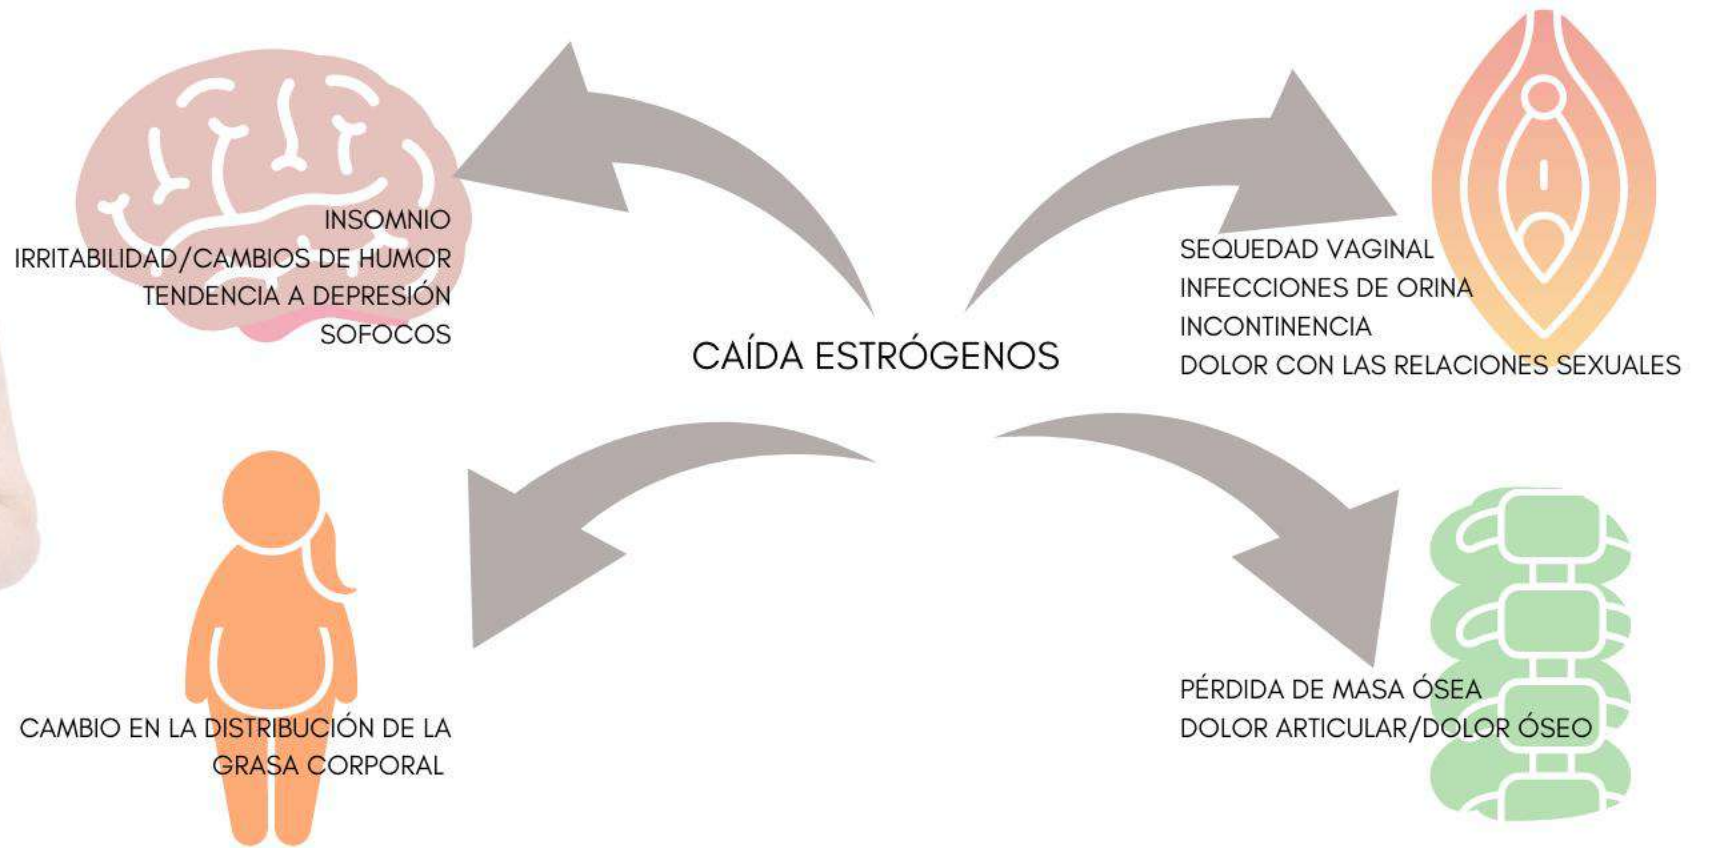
CAÍDA ESTRÓGENOS

INSOMNIO
IRRITABILIDAD/CAMBIOS DE HUMOR
TENDENCIA A DEPRESIÓN
SOFOCOS

SEQUEDAD VAGINAL
INFECCIONES DE ORINA
INCONTINENCIA
DOLOR CON LAS RELACIONES SEXUALES

CAMBIO EN LA DISTRIBUCIÓN DE LA GRASA CORPORAL

PÉRDIDA DE MASA ÓSEA
DOLOR ARTICULAR/DOLOR ÓSEO